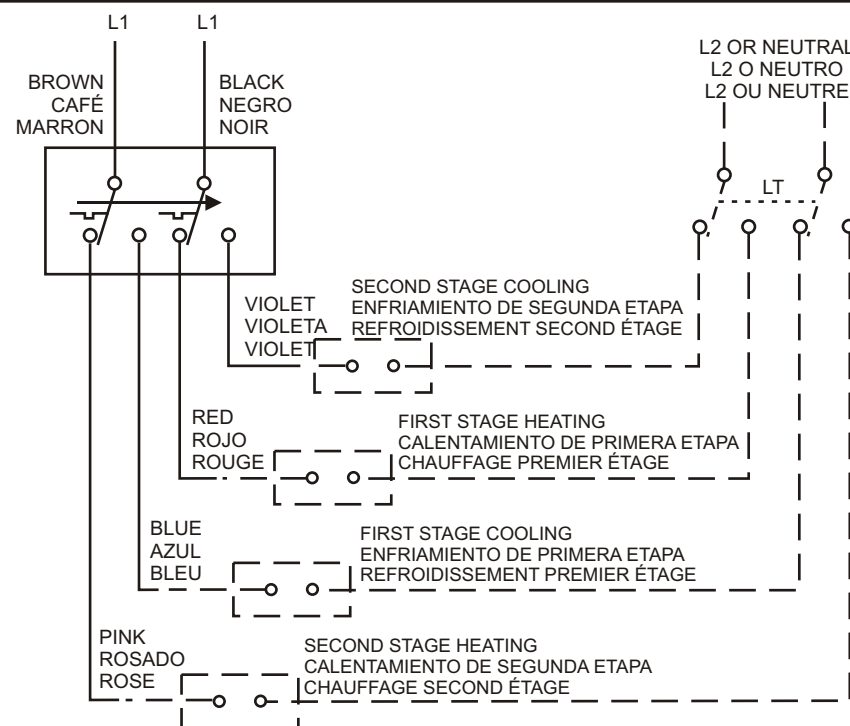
L1 L1

BROWN
CAFÉ
MARRON

BLACK
NEGRO
NOIR

L2 OR NEUTRAL
L2 O NEUTRO
L2 OU NEUTRE

LT

VIOLET
VIOLETA
VIOLET

SECOND STAGE COOLING
ENFRIAMIENTO DE SEGUNDA ETAPA
REFROIDISSEMENT SECOND ÉTAGE

RED
ROJO
ROUGE

FIRST STAGE HEATING
CALENTAMIENTO DE PRIMERA ETAPA
CHAUFFAGE PREMIER ÉTAGE

BLUE
AZUL
BLEU

FIRST STAGE COOLING
ENFRIAMIENTO DE PRIMERA ETAPA
REFROIDISSEMENT PREMIER ÉTAGE

PINK
ROSADO
ROSE

SECOND STAGE HEATING
CALENTAMIENTO DE SEGUNDA ETAPA
CHAUFFAGE SECOND ÉTAGE